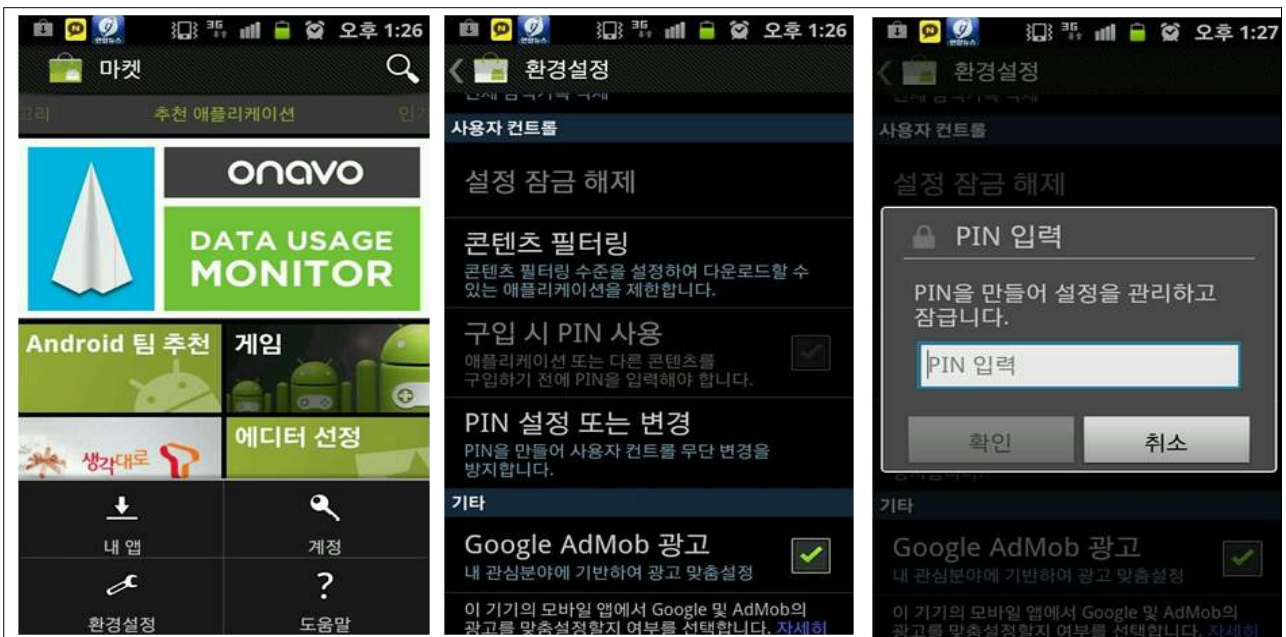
오후 1:26

마켓

고리 추천 애플리케이션 인기

onavo

DATA USAGE MONITOR

Android 팀 추천

게임

생각대로 T

에디터 선정

내 앱

계정

환경설정

도움말

오후 1:26

환경설정

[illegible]

사용자 컨트롤

설정 잠금 해제

콘텐츠 필터링

콘텐츠 필터링 수준을 설정하여 다운로드할 수 있는 애플리케이션을 제한합니다.

구입 시 PIN 사용

애플리케이션 또는 다른 콘텐츠를 구입하기 전에 PIN을 입력해야 합니다.

PIN 설정 또는 변경

PIN을 만들어 사용자 컨트롤 무단 변경을 방지합니다.

기타

Google AdMob 광고

내 관심분야에 기반하여 광고 맞춤설정

이 기기의 모바일 앱에서 Google 및 AdMob의 광고를 맞춤설정할지 여부를 선택합니다. 자세히

오후 1:27

환경설정

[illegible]

사용자 컨트롤

설정 잠금 해제

PIN 입력

PIN을 만들어 설정을 관리하고 잠급니다.

PIN 입력

확인

취소

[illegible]

기타

Google AdMob 광고

내 관심분야에 기반하여 광고 맞춤설정

이 기기의 모바일 앱에서 Google 및 AdMob의 광고를 맞춤설정할지 여부를 선택합니다. 자세히